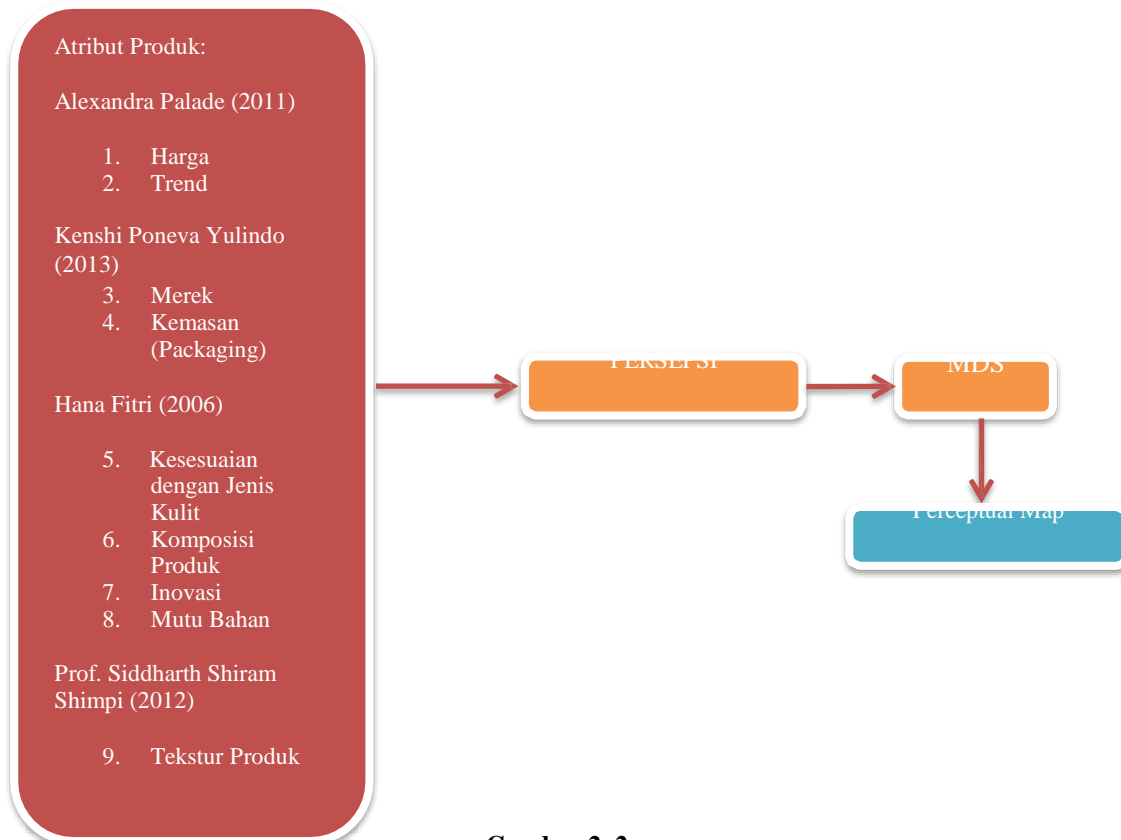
Atribut Produk:

Alexandra Palade (2011)

1. Harga
2. Trend

Kenshi Poneva Yulindo (2013)
3. Merek
4. Kemasan (Packaging)

Hana Fitri (2006)

5. Kesesuaian dengan Jenis Kulit
6. Komposisi Produk
7. Inovasi
8. Mutu Bahan

Prof. Siddharth Shiram Shimpi (2012)

9. Tekstur Produk

PERSEPSI

MDS

Perceptual Map

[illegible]